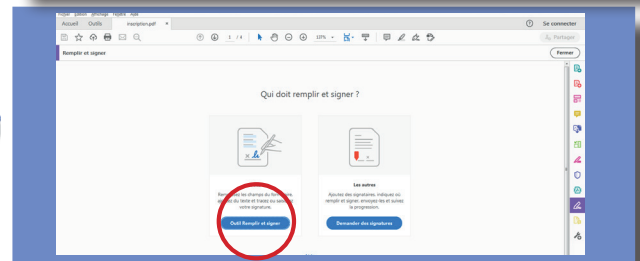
Fichier Édition Affichage Fenêtre Aide
Accueil Outils inscription.pdf ×
? Se connecter
1 / 4 121% Partager
Remplir et signer
Fermer

Qui doit remplir et signer ?

Rem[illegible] les champs du formulaire, ajo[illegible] du texte et tracez ou saisis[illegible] votre signature.
Outil Remplir et signer

Les autres
Ajoutez des signataires, indiquez où remplir et signer, envoyez-les et suivez la progression.
Demander des signatures